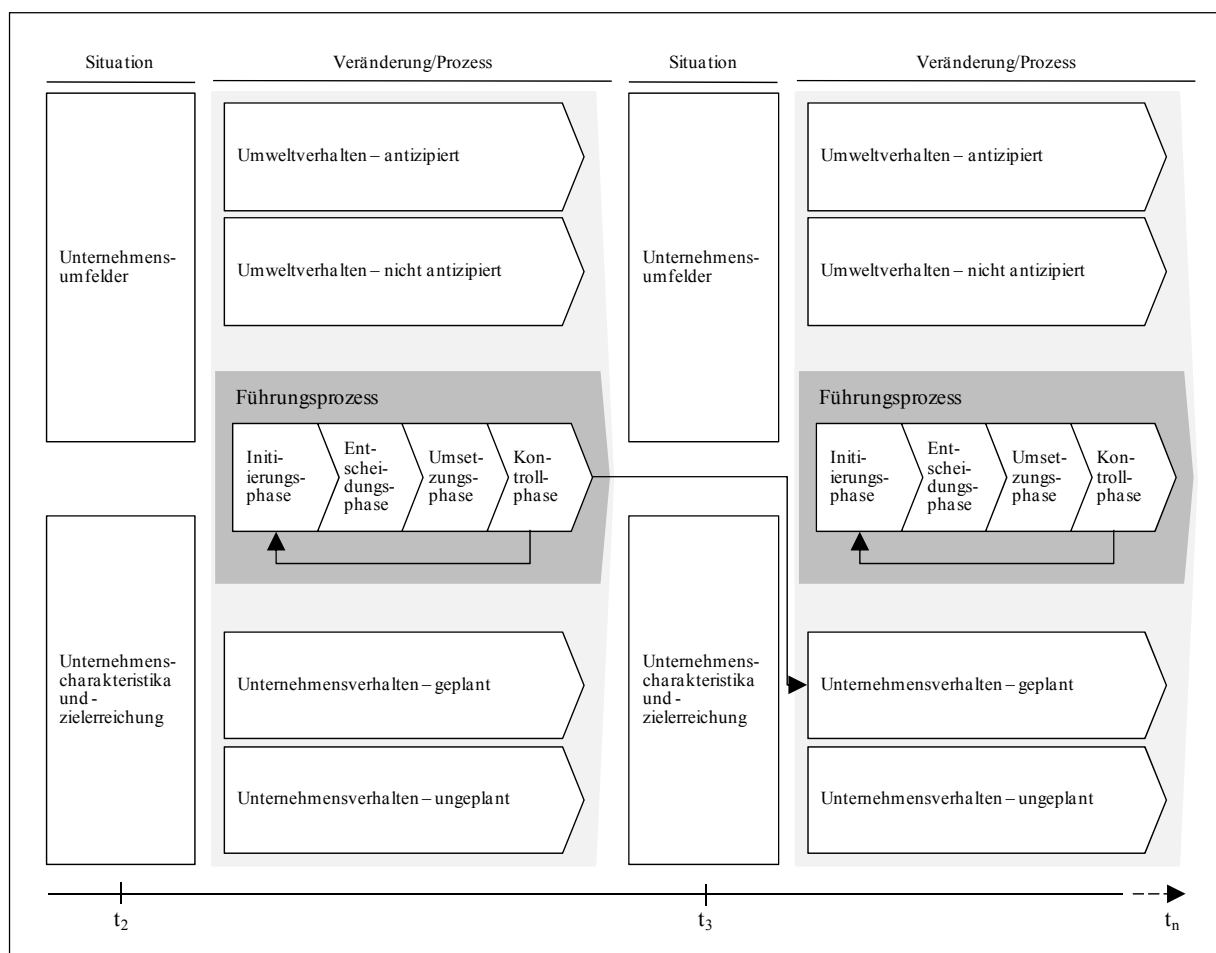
Situation

Veränderung/Prozess

Situation

Veränderung/Prozess

Unternehmensumfelder

Umweltverhalten – antizipiert

Umweltverhalten – nicht antizipiert

Führungsprozess

Initiierungsphase

Entscheidungsphase

Umsetzungsphase

Kontrollphase

Unternehmenscharakteristika und -zielerreichung

Unternehmensverhalten – geplant

Unternehmensverhalten – ungeplant

Unternehmensumfelder

Unternehmenscharakteristika und -zielerreichung

Umweltverhalten – antizipiert

Umweltverhalten – nicht antizipiert

Führungsprozess

Initiierungsphase

Entscheidungsphase

Umsetzungsphase

Kontrollphase

Unternehmensverhalten – geplant

Unternehmensverhalten – ungeplant

$t_2$

$t_3$

$t_n$